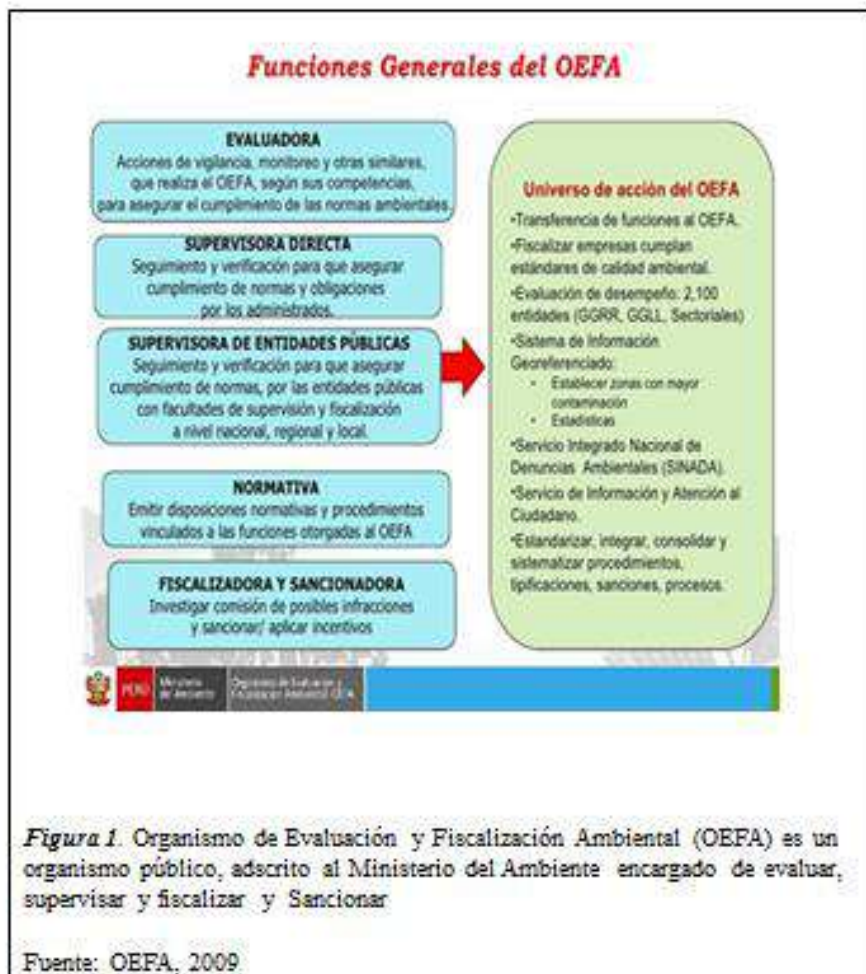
Funciones Generales del OEFA

EVALUADORA
Acciones de vigilancia, monitoreo y otras similares, que realiza el OEFA, según sus competencias, para asegurar el cumplimiento de las normas ambientales.

SUPERVISORA DIRECTA
Seguimiento y verificación para que asegurar cumplimiento de normas y obligaciones por los administrados.

SUPERVISORA DE ENTIDADES PÚBLICAS
Seguimiento y verificación para que asegurar cumplimiento de normas, por las entidades públicas con facultades de supervisión y fiscalización a nivel nacional, regional y local.

NORMATIVA
Emitir disposiciones normativas y procedimientos vinculados a las funciones otorgadas al OEFA

FISCALIZADORA Y SANCIONADORA
Investigar comisión de posibles infracciones y sancionar/ aplicar incentivos

Universo de acción del OEFA
•Transferencia de funciones al OEFA.
•Fiscalizar empresas cumplan estándares de calidad ambiental.
•Evaluación de desempeño: 2,100 entidades (GGRR, GGLL, Sectoriales)
•Sistema de Información Georeferenciado:
- Establecer zonas con mayor contaminación
- Estadísticas
•Servicio Integrado Nacional de Denuncias Ambientales (SINADA).
•Servicio de Información y Atención al Ciudadano.
•Estandarizar, integrar, consolidar y sistematizar procedimientos, tipificaciones, sanciones, procesos.

PERÚ Ministerio del Ambiente Organismo de Evaluación y Fiscalización Ambiental OEFA

Figura 1. Organismo de Evaluación y Fiscalización Ambiental (OEFA) es un organismo público, adscrito al Ministerio del Ambiente encargado de evaluar, supervisar y fiscalizar y Sancionar

Fuente: OEFA, 2009